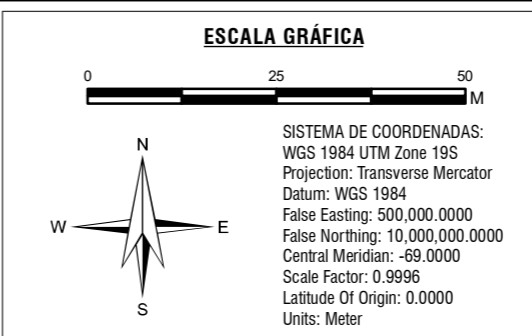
ESCALA GRÁFICA

0 25 50
M

N
W E
S

SISTEMA DE COORDENADAS:
WGS 1984 UTM Zone 19S
Projection: Transverse Mercator
Datum: WGS 1984
False Easting: 500,000.0000
False Northing: 10,000,000.0000
Central Meridian: -69.0000
Scale Factor: 0.9996
Latitude Of Origin: 0.0000
Units: Meter